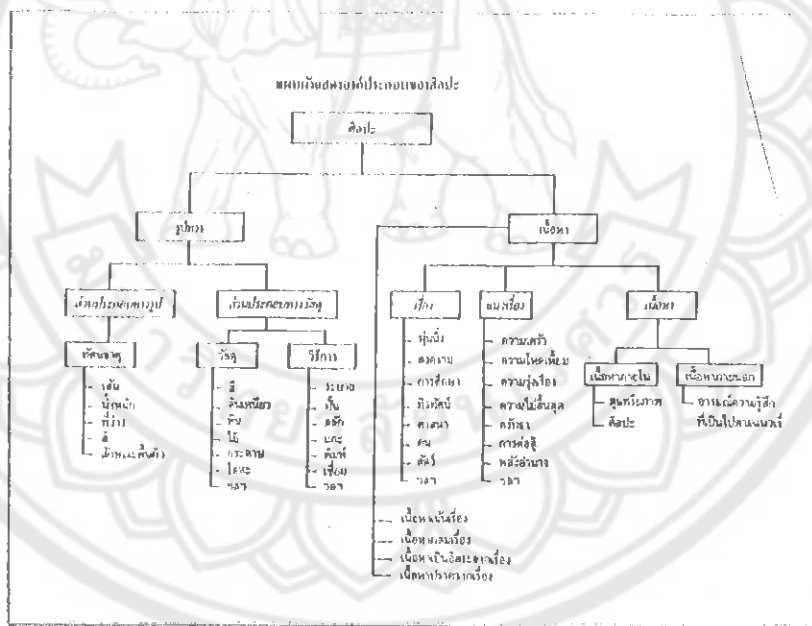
แผนภูมิแสดงองค์ประกอบของศิลปะ

ศิลปะ

รูปทรง

เนื้อหา

ด้านประกอบของรูป

ด้านประกอบทางวัสดุ

ทัศนธาตุ

- เส้น
- น้ำหนัก
- ที่ว่าง
- สี
- ลักษณะพื้นผิว

วัสดุ

- สี
- ดินเหนียว
- หิน
- ไม้
- กระดาษ
- โลหะ
- ฯลฯ

วิธีการ

- ระบาย
- ปั้น
- แกะสลัก
- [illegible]
- พิมพ์
- เชื่อม
- ฯลฯ

เรื่อง

- บุคคล
- สงคราม
- การศึกษา
- ทิวทัศน์
- ศาสนา
- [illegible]
- สัตว์
- ฯลฯ

แนวเรื่อง

- ความกลัว
- ความโหดเหี้ยม
- ความรุ่งโรจน์
- ความไม่สิ้นสุด
- ศรัทธา
- การต่อสู้
- พลังอำนาจ
- ฯลฯ

เนื้อหา

เนื้อหาภายใน

- สุนทรียภาพ
- ศิลปะ

เนื้อหาภายนอก

- อารมณ์ความรู้สึกที่เป็นไปตามแนวเรื่อง

- เนื้อหาเน้นเรื่อง
- เนื้อหาแย้งเรื่อง
- เนื้อหาเป็นอิสระจากเรื่อง
- เนื้อหาปราศจากเรื่อง